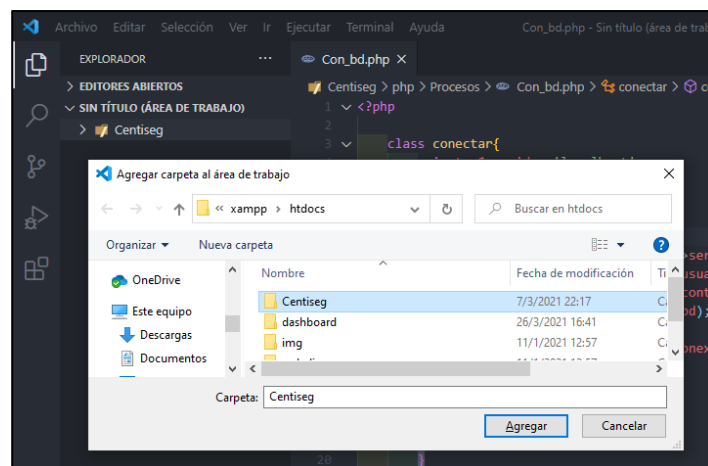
Archivo Editar Selección Ver Ir Ejecutar Terminal Ayuda Con_bd.php - Sin título (área de trab

EXPLORADOR ···
> EDITORES ABIERTOS
∨ SIN TÍTULO (ÁREA DE TRABAJO)
> Centiseg

Con_bd.php ×
Centiseg > php > Procesos > Con_bd.php > conectar >
1 <?php
2
3 class conectar{

Agregar carpeta al área de trabajo ×

← → ↑ « xampp > htdocs ↻ Buscar en htdocs

Organizar ▾ Nueva carpeta

OneDrive
Este equipo
Descargas
Documentos

| Nombre | Fecha de modificación | Ti |
|---|---|---|
| Centiseg | 7/3/2021 22:17 | C |
| dashboard | 26/3/2021 16:41 | C |
| img | 11/1/2021 12:57 | C |

Carpeta: Centiseg

Agregar Cancelar

20